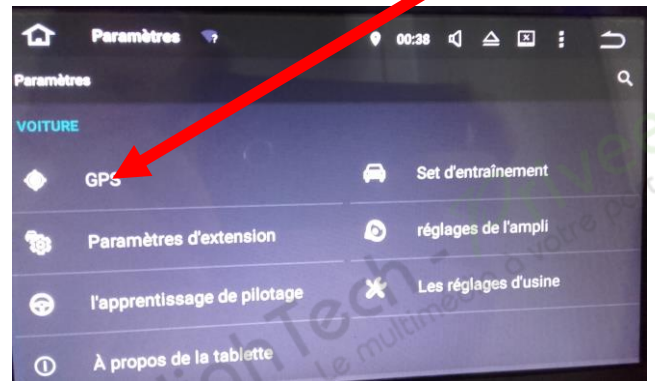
Paramètres
00:38
Paramètres
VOITURE
GPS
Set d'entraînement
Paramètres d'extension
réglages de l'ampli
l'apprentissage de pilotage
Les réglages d'usine
À propos de la tablette
Tech - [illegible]
le multimedia à votre portée